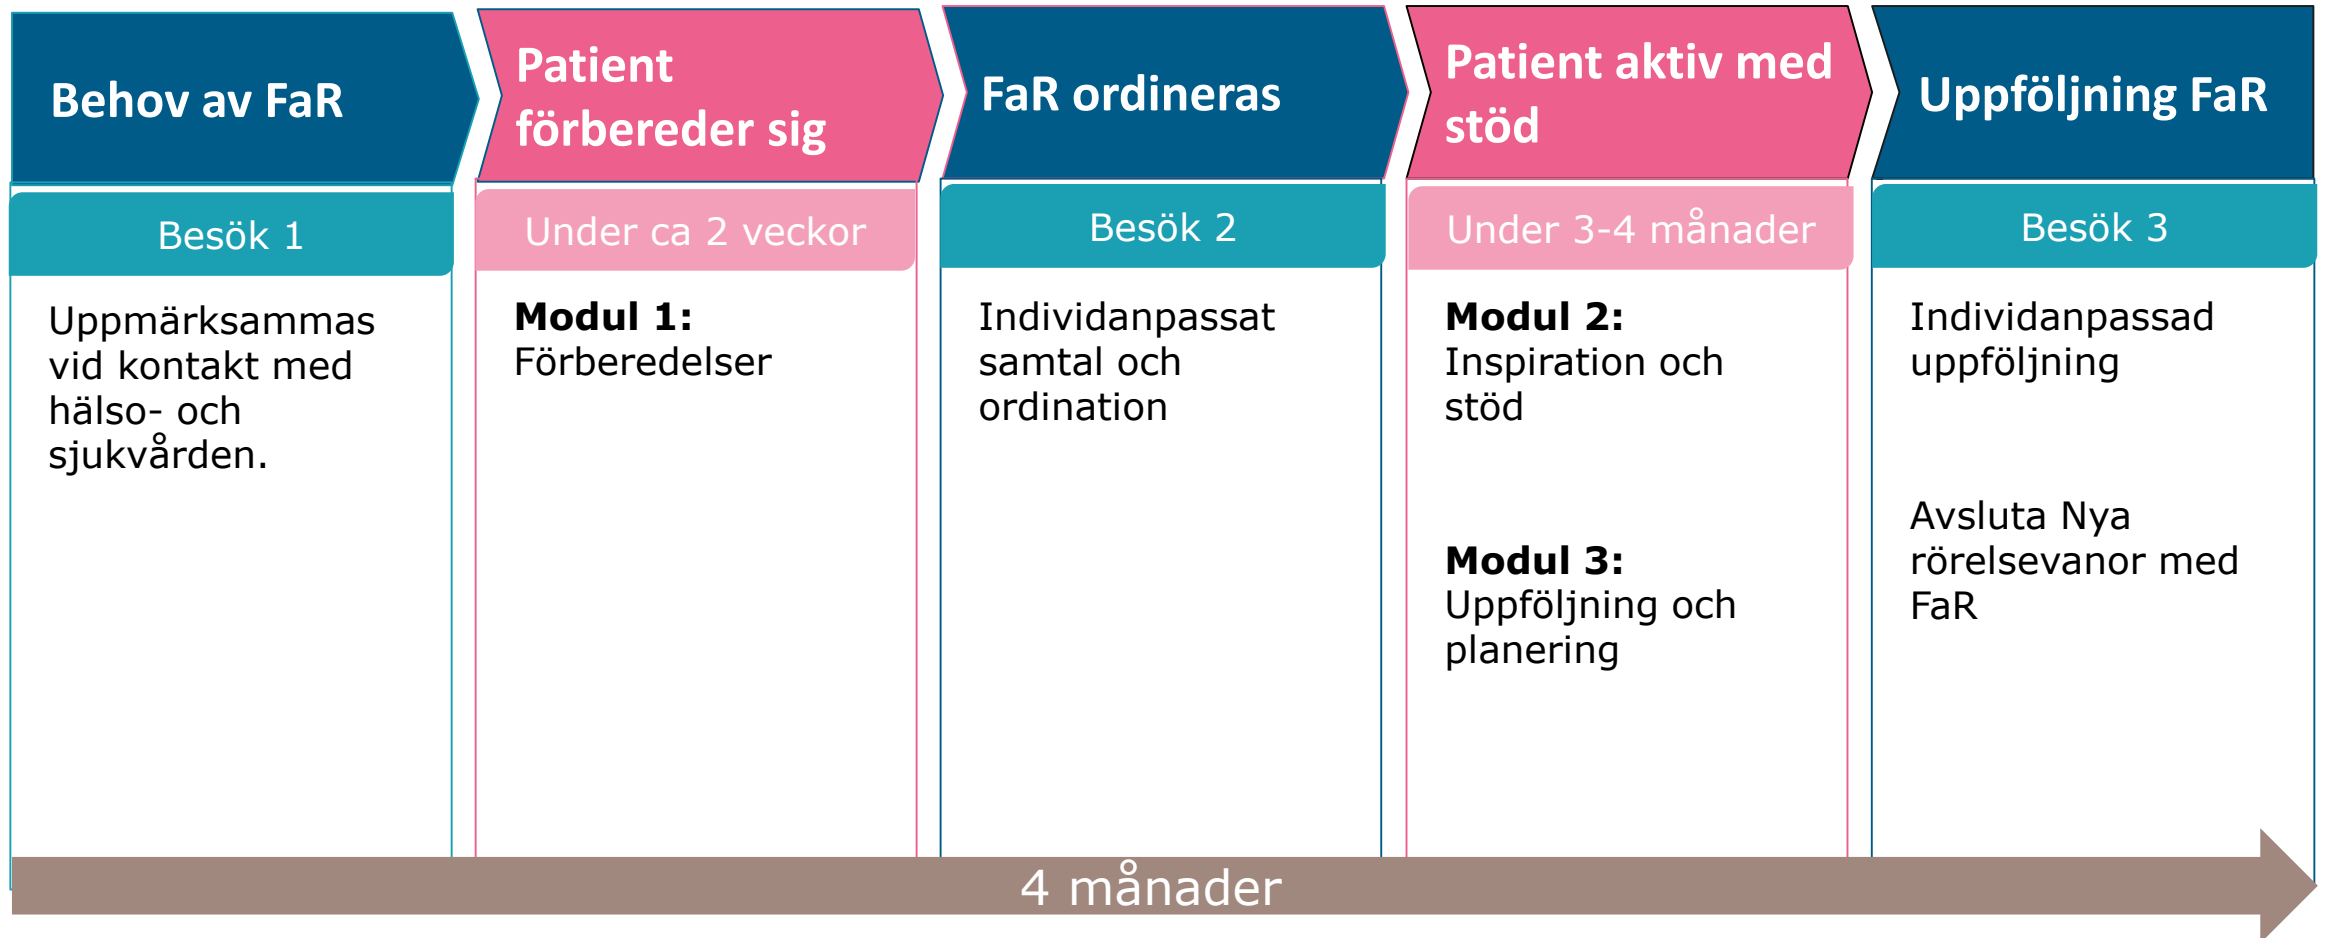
Behov av FaR

Besök 1

Uppmärksammas vid kontakt med hälso- och sjukvården.

Patient förbereder sig

Under ca 2 veckor

**Modul 1:**
Förberedelser

FaR ordineras

Besök 2

Individanpassat samtal och ordination

Patient aktiv med stöd

Under 3-4 månader

**Modul 2:**
Inspiration och stöd

**Modul 3:**
Uppföljning och planering

Uppföljning FaR

Besök 3

Individanpassad uppföljning

Avsluta Nya rörelsevanor med FaR

4 månader